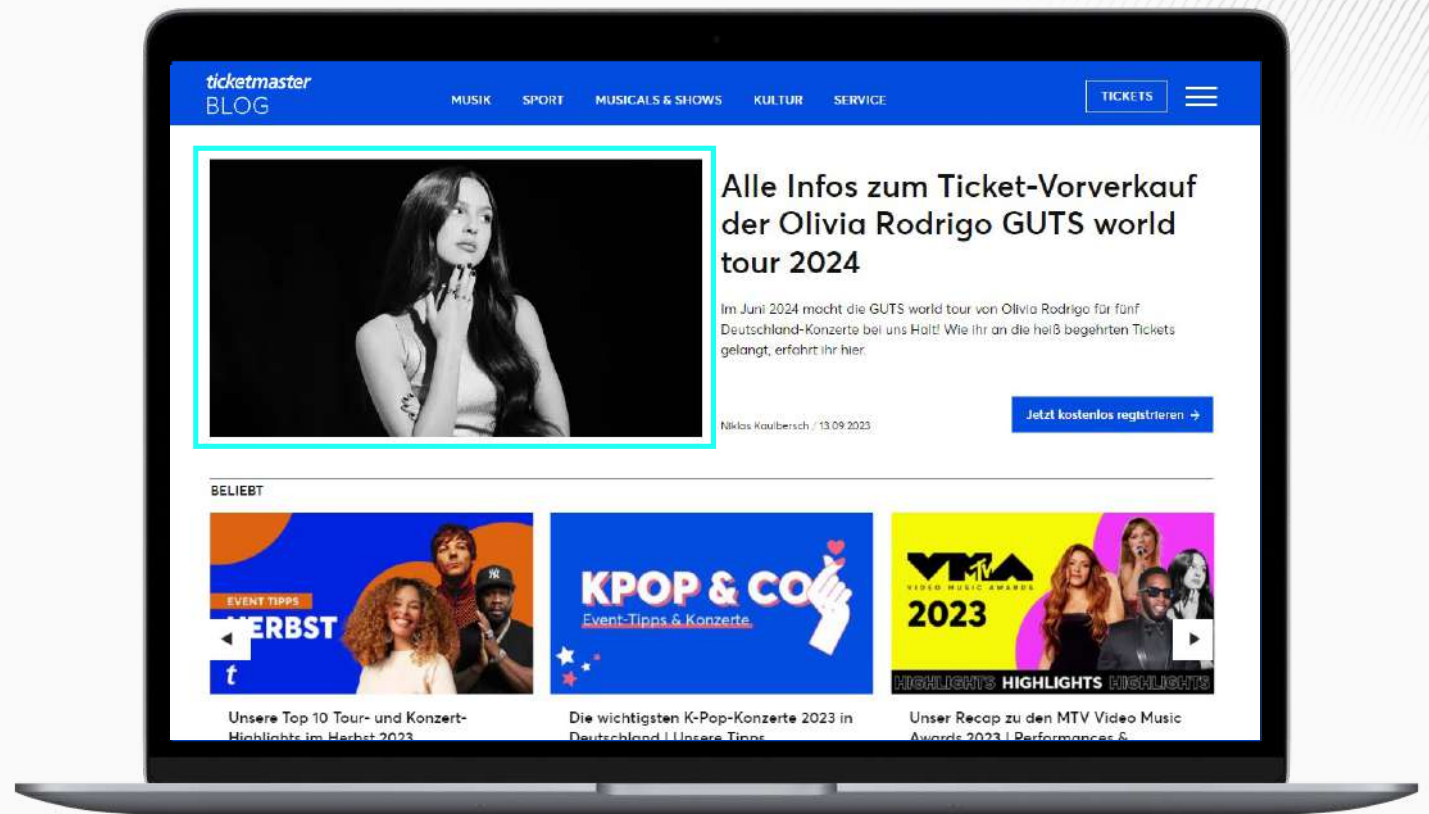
ticketmaster BLOG

MUSIK SPORT MUSICALS & SHOWS KULTUR SERVICE

TICKETS

Alle Infos zum Ticket-Vorverkauf der Olivia Rodrigo GUTS world tour 2024

Im Juni 2024 macht die GUTS world tour von Olivia Rodrigo für fünf Deutschland-Konzerte bei uns Halt! Wie ihr an die heiß begehrten Tickets gelangt, erfahrt ihr hier.

Niklas Kaulbersch / 13.09.2023

Jetzt kostenlos registrieren →

BELIEBT

EVENT TIPPS
HERBST
t

KPOP & CO
Event-Tipps & Konzerte

VMA
VIDEO MUSIC AWARDS
2023
HIGHLIGHTS HIGHLIGHTS HIGHLIGHTS

Unsere Top 10 Tour- und Konzert-Highlights im Herbst 2023

Die wichtigsten K-Pop-Konzerte 2023 in Deutschland | Unsere Tipps

Unser Recap zu den MTV Video Music Awards 2023 | Performances & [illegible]